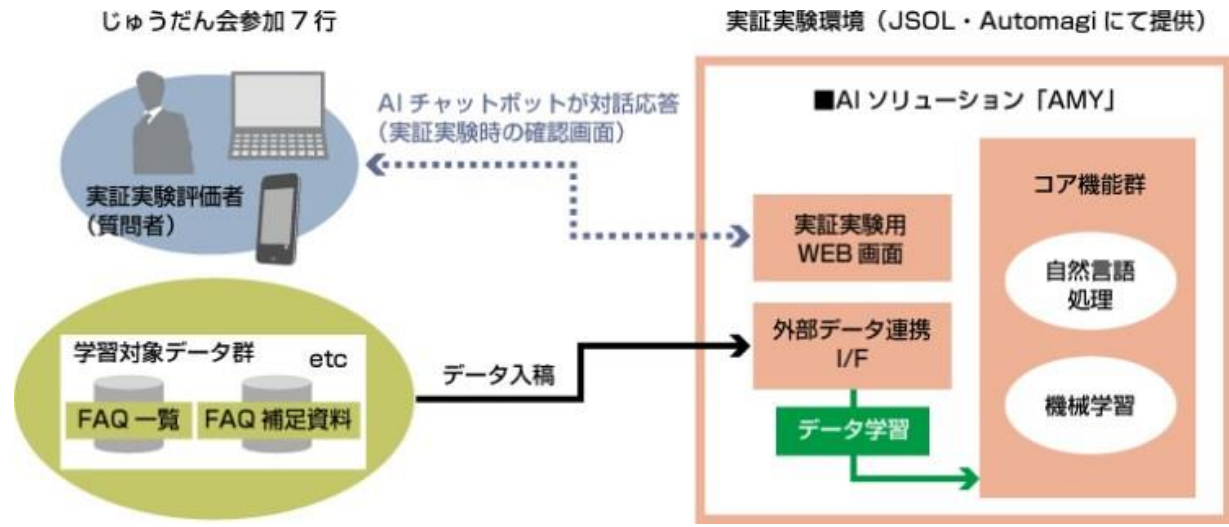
じゅうだん会参加７行

実証実験環境（JSOL・Automagi にて提供）

AI チャットボットが対話応答
（実証実験時の確認画面）

実証実験評価者
（質問者）

■AI ソリューション「AMY」

コア機能群

実証実験用
WEB 画面

自然言語
処理

学習対象データ群

etc

FAQ 一覧

FAQ 補足資料

データ入稿

外部データ連携
I/F

データ学習

機械学習